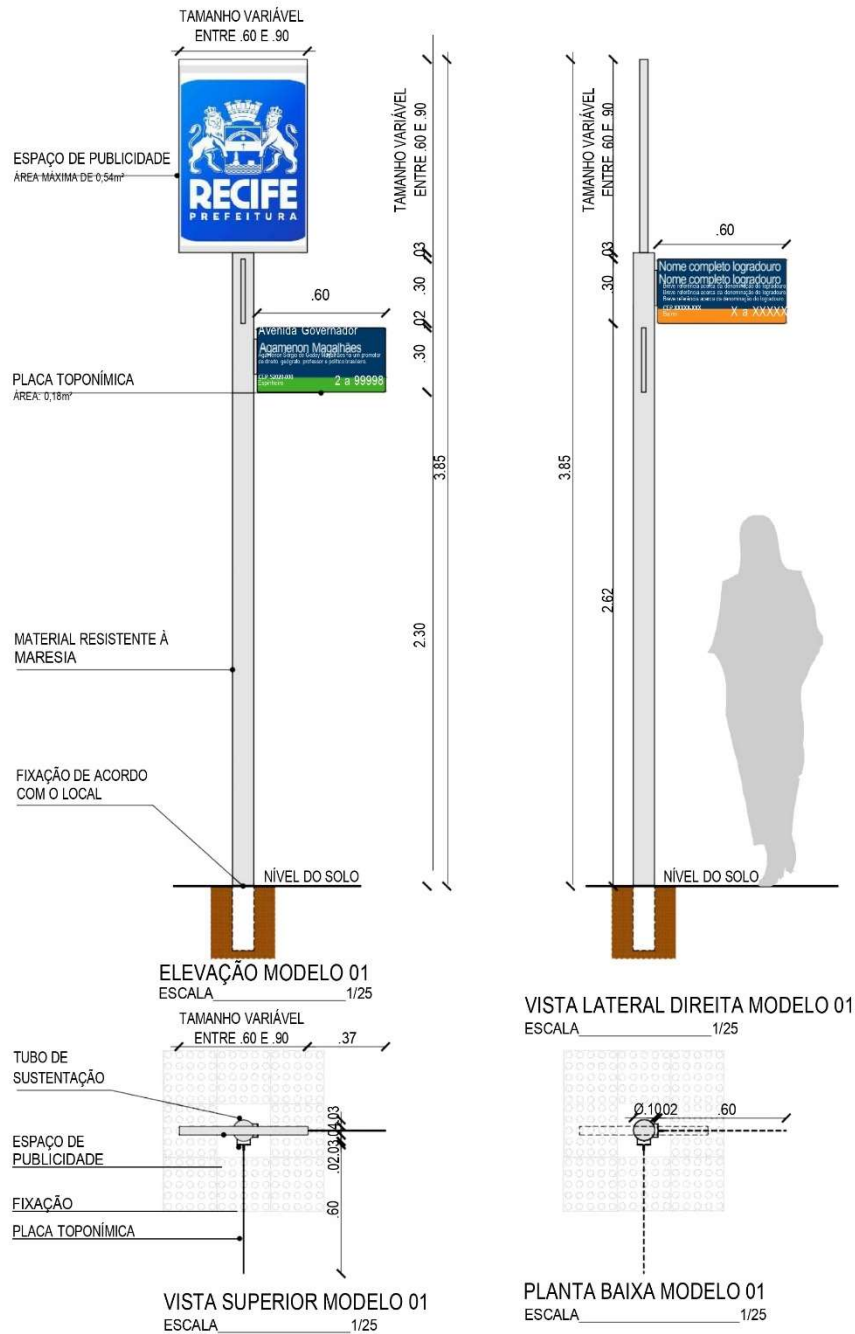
TAMANHO VARIÁVEL
ENTRE .60 E .90

ESPAÇO DE PUBLICIDADE
ÁREA MÁXIMA DE 0,54m²

RECIFE
PREFEITURA

.60

Avenida Governador
Agamenon Magalhães
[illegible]
CEP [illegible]
2 a 99998

PLACA TOPONÍMICA
ÁREA: 0,18m²

MATERIAL RESISTENTE À MARESIA

FIXAÇÃO DE ACORDO COM O LOCAL

NÍVEL DO SOLO

TAMANHO VARIÁVEL
ENTRE .60 E .90
.03
.30
.02
.30
3.85
2.30

TAMANHO VARIÁVEL
ENTRE .60 E .90
.03
.30
.60
Nome completo logradouro
Nome completo logradouro
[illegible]
X a XXXXX
3.85
2.62

NÍVEL DO SOLO

ELEVAÇÃO MODELO 01
ESCALA 1/25

VISTA LATERAL DIREITA MODELO 01
ESCALA 1/25

TAMANHO VARIÁVEL
ENTRE .60 E .90
.37

TUBO DE SUSTENTAÇÃO

ESPAÇO DE PUBLICIDADE

FIXAÇÃO

PLACA TOPONÍMICA

.03
.04
.03
.02
60

Ø.10
.02
.60

VISTA SUPERIOR MODELO 01
ESCALA 1/25

PLANTA BAIXA MODELO 01
ESCALA 1/25